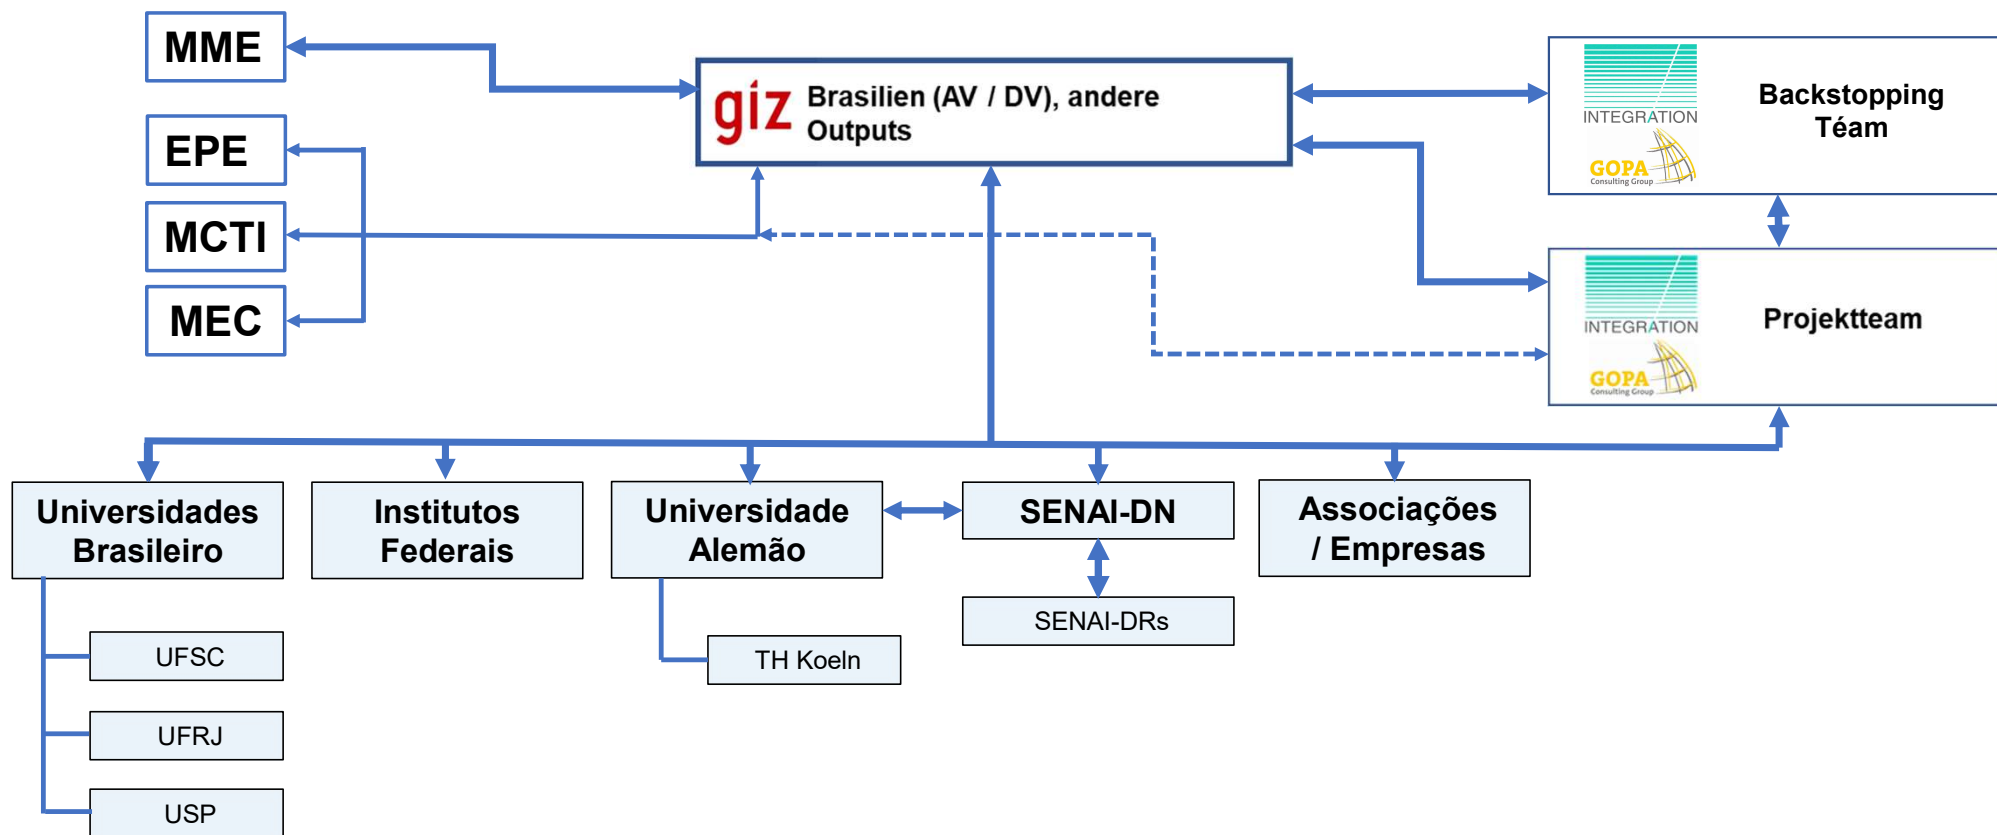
MME

EPE

MCTI

MEC

giz Brasilien (AV / DV), andere Outputs

INTEGRATION
GOPA
Consulting Group

Backstopping Téam

INTEGRATION
GOPA
Consulting Group

Projektteam

Universidades Brasileiro

Institutos Federais

Universidade Alemão

SENAI-DN

Associações / Empresas

SENAI-DRs

TH Koeln

UFSC

UFRJ

USP